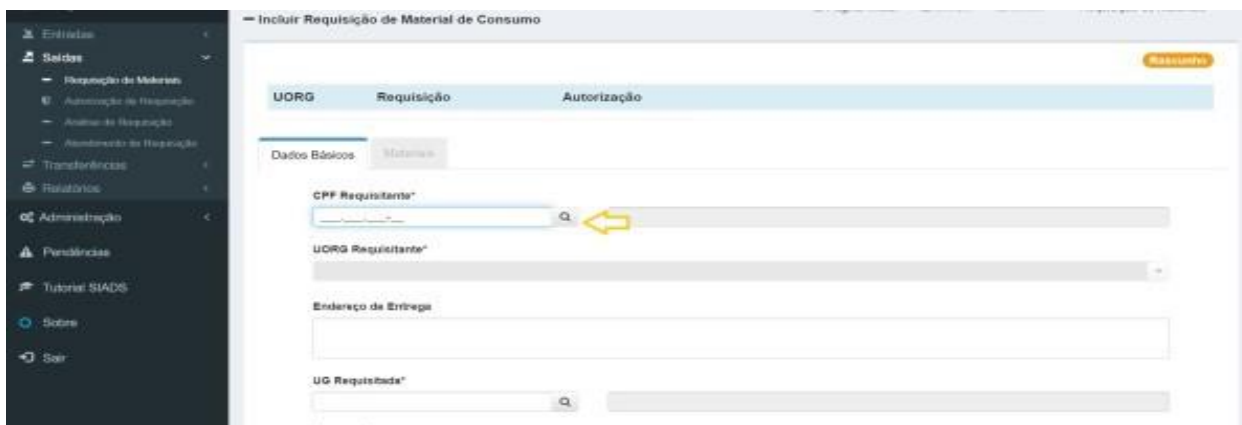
Entradas
Saídas
Requisição de Materiais
Autorização de Requisição
Análise de Requisição
Atendimento de Requisição
Transferências
Relatórios
Administração
Pendências
Tutorial SIADS
Sobre
Sair

Incluir Requisição de Material de Consumo

Rascunho

| UORG | Requisição | Autorização |
|---|---|---|

Dados Básicos
Materiais

CPF Requisitante*
___.___.___-__

UORG Requisitante*

Endereço de Entrega

UG Requisitada*